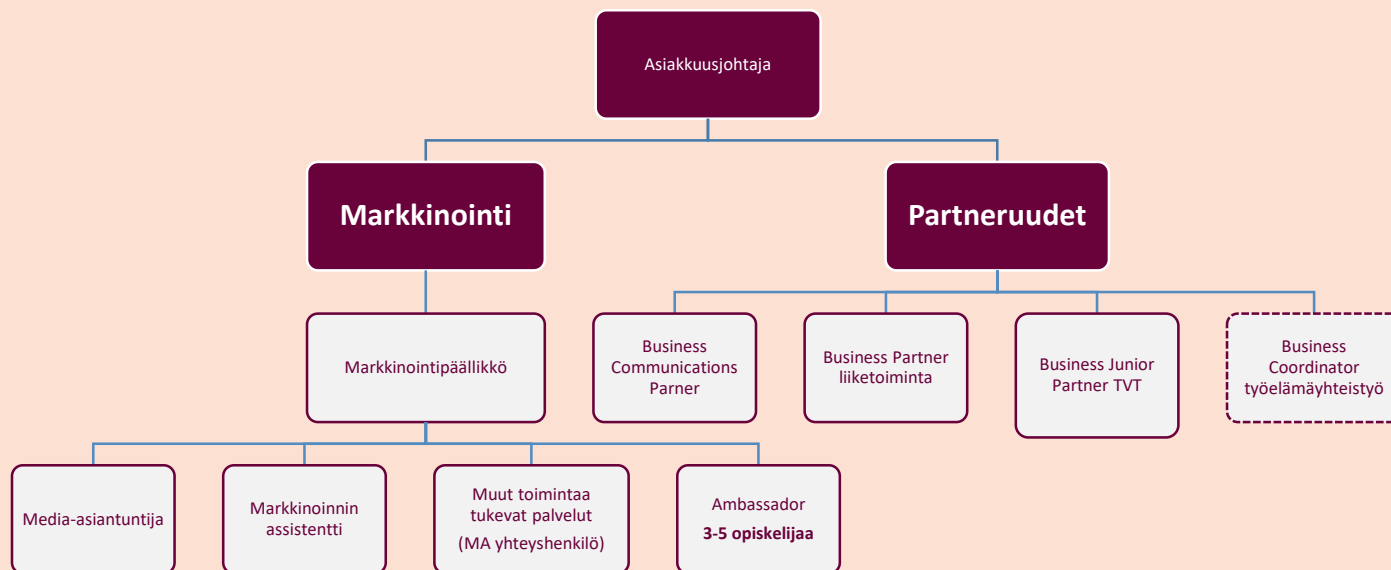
Asiakkuusjohtaja

Markkinointi

Partneruudet

Markkinointipäällikkö

Business Communications Parner

Business Partner liiketoiminta

Business Junior Partner TVT

Business Coordinator työelämäyhteistyö

Media-asiantuntija

Markkinoinnin assistentti

Muut toimintaa tukevat palvelut (MA yhteyshenkilö)

Ambassador
**3-5 opiskelijaa**